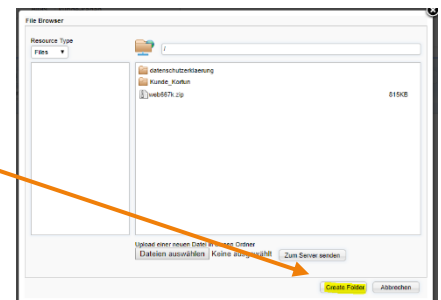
File Browser

Resource Type

Files ▼

/

datenschutzerklaerung

Kunde_Kortun

web667k.zip

815KB

Upload einer neuen Datei in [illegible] Ordner

Dateien auswählen Keine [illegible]ausgewählt

Zum Server senden

Create Folder

Abbrechen